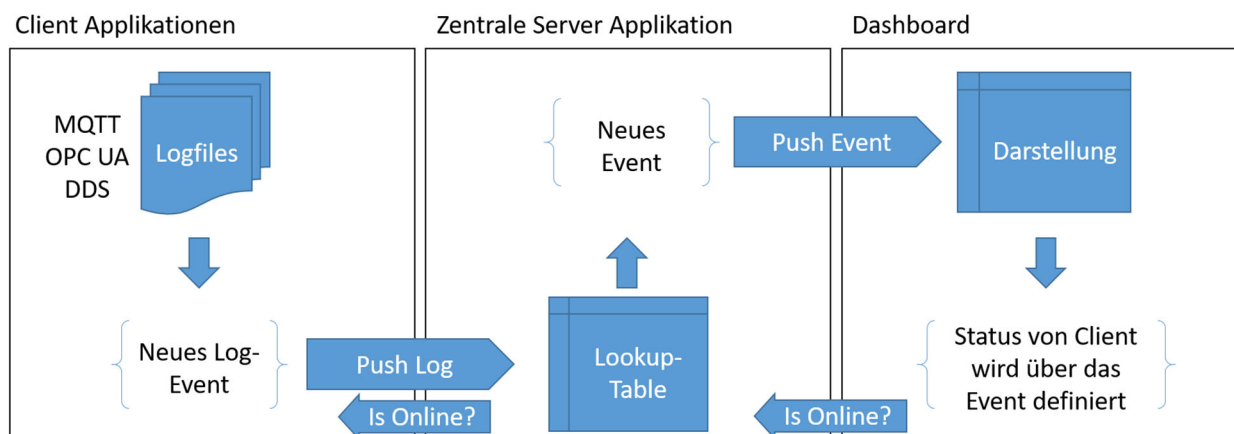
Client Applikationen

MQTT
OPC UA
DDS

Logfiles

Neues Log-Event

Push Log

Is Online?

Zentrale Server Applikation

Neues Event

Lookup-Table

Push Event

Is Online?

Dashboard

Darstellung

Status von Client wird über das Event definiert